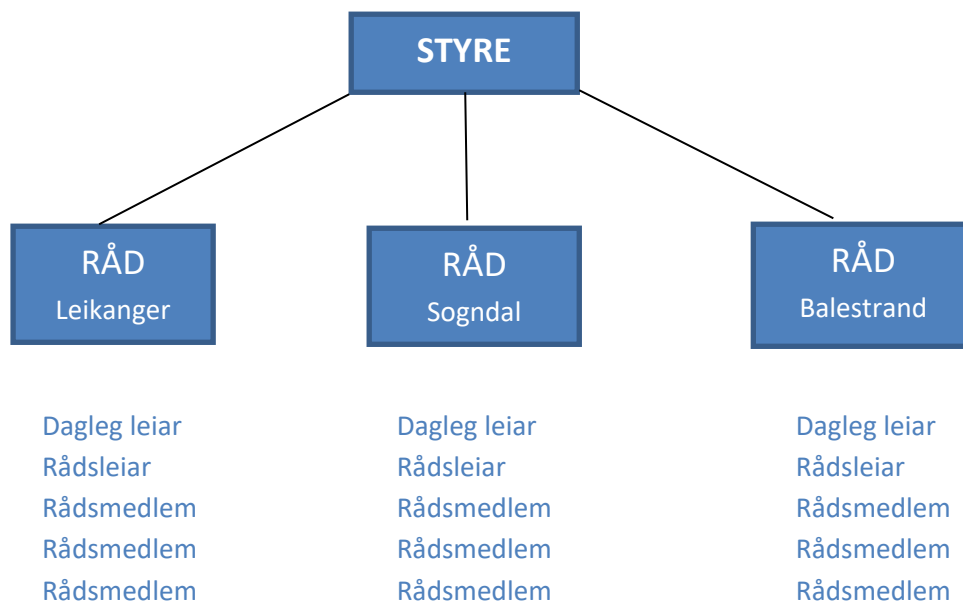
STYRE

RÅD
Leikanger

RÅD
Sogndal

RÅD
Balestrand

Dagleg leiar
Rådsleiar
Rådsmedlem
Rådsmedlem
Rådsmedlem

Dagleg leiar
Rådsleiar
Rådsmedlem
Rådsmedlem
Rådsmedlem

Dagleg leiar
Rådsleiar
Rådsmedlem
Rådsmedlem
Rådsmedlem